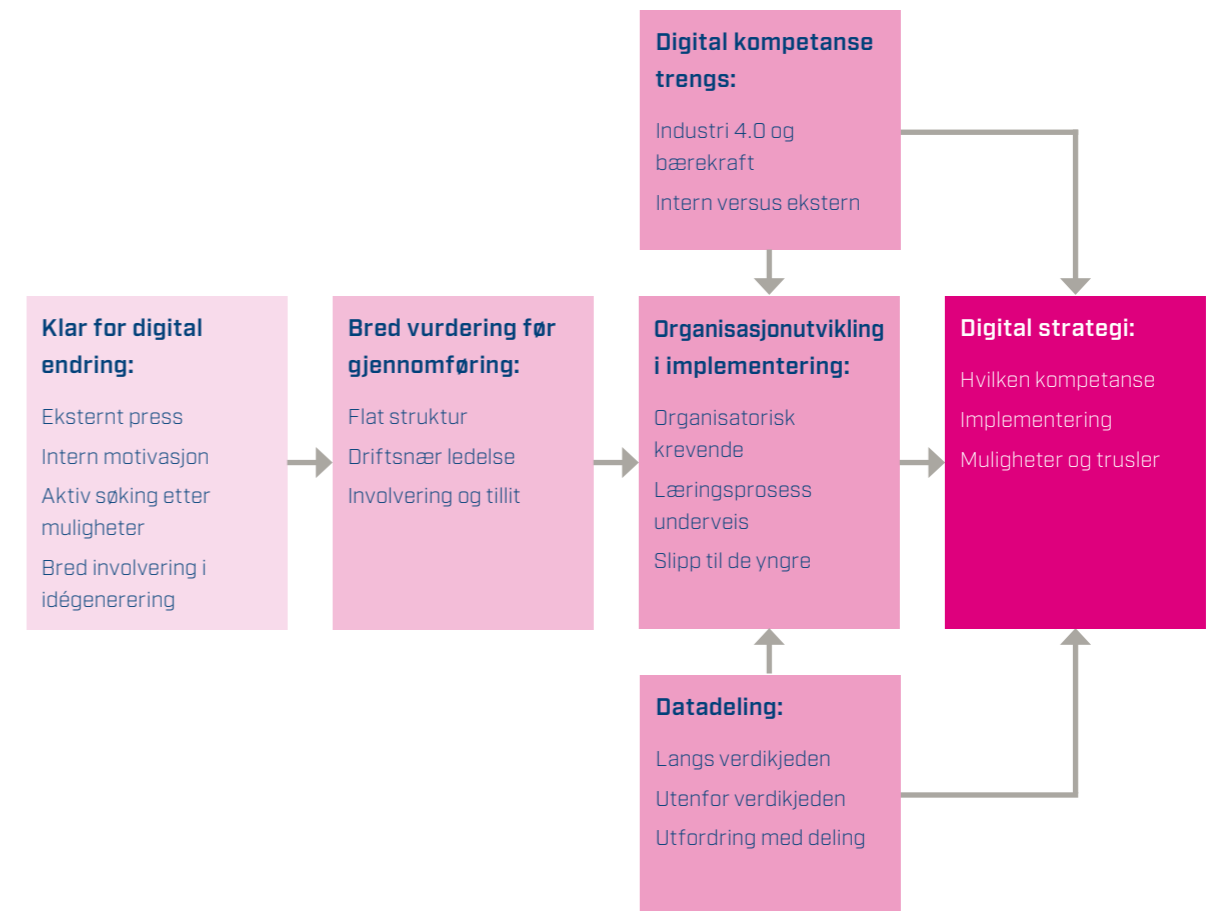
Digital kompetanse trengs:

Industri 4.0 og bærekraft

Intern versus ekstern

Klar for digital endring:

Eksternt press

Intern motivasjon

Aktiv søking etter muligheter

Bred involvering i idégenerering

Bred vurdering før gjennomføring:

Flat struktur

Driftsnær ledelse

Involvering og tillit

Organisasjonutvikling i implementering:

Organisatorisk krevende

Læringsprosess underveis

Slipp til de yngre

Digital strategi:

Hvilken kompetanse

Implementering

Muligheter og trusler

Datadeling:

Langs verdikjeden

Utenfor verdikjeden

Utfordring med deling